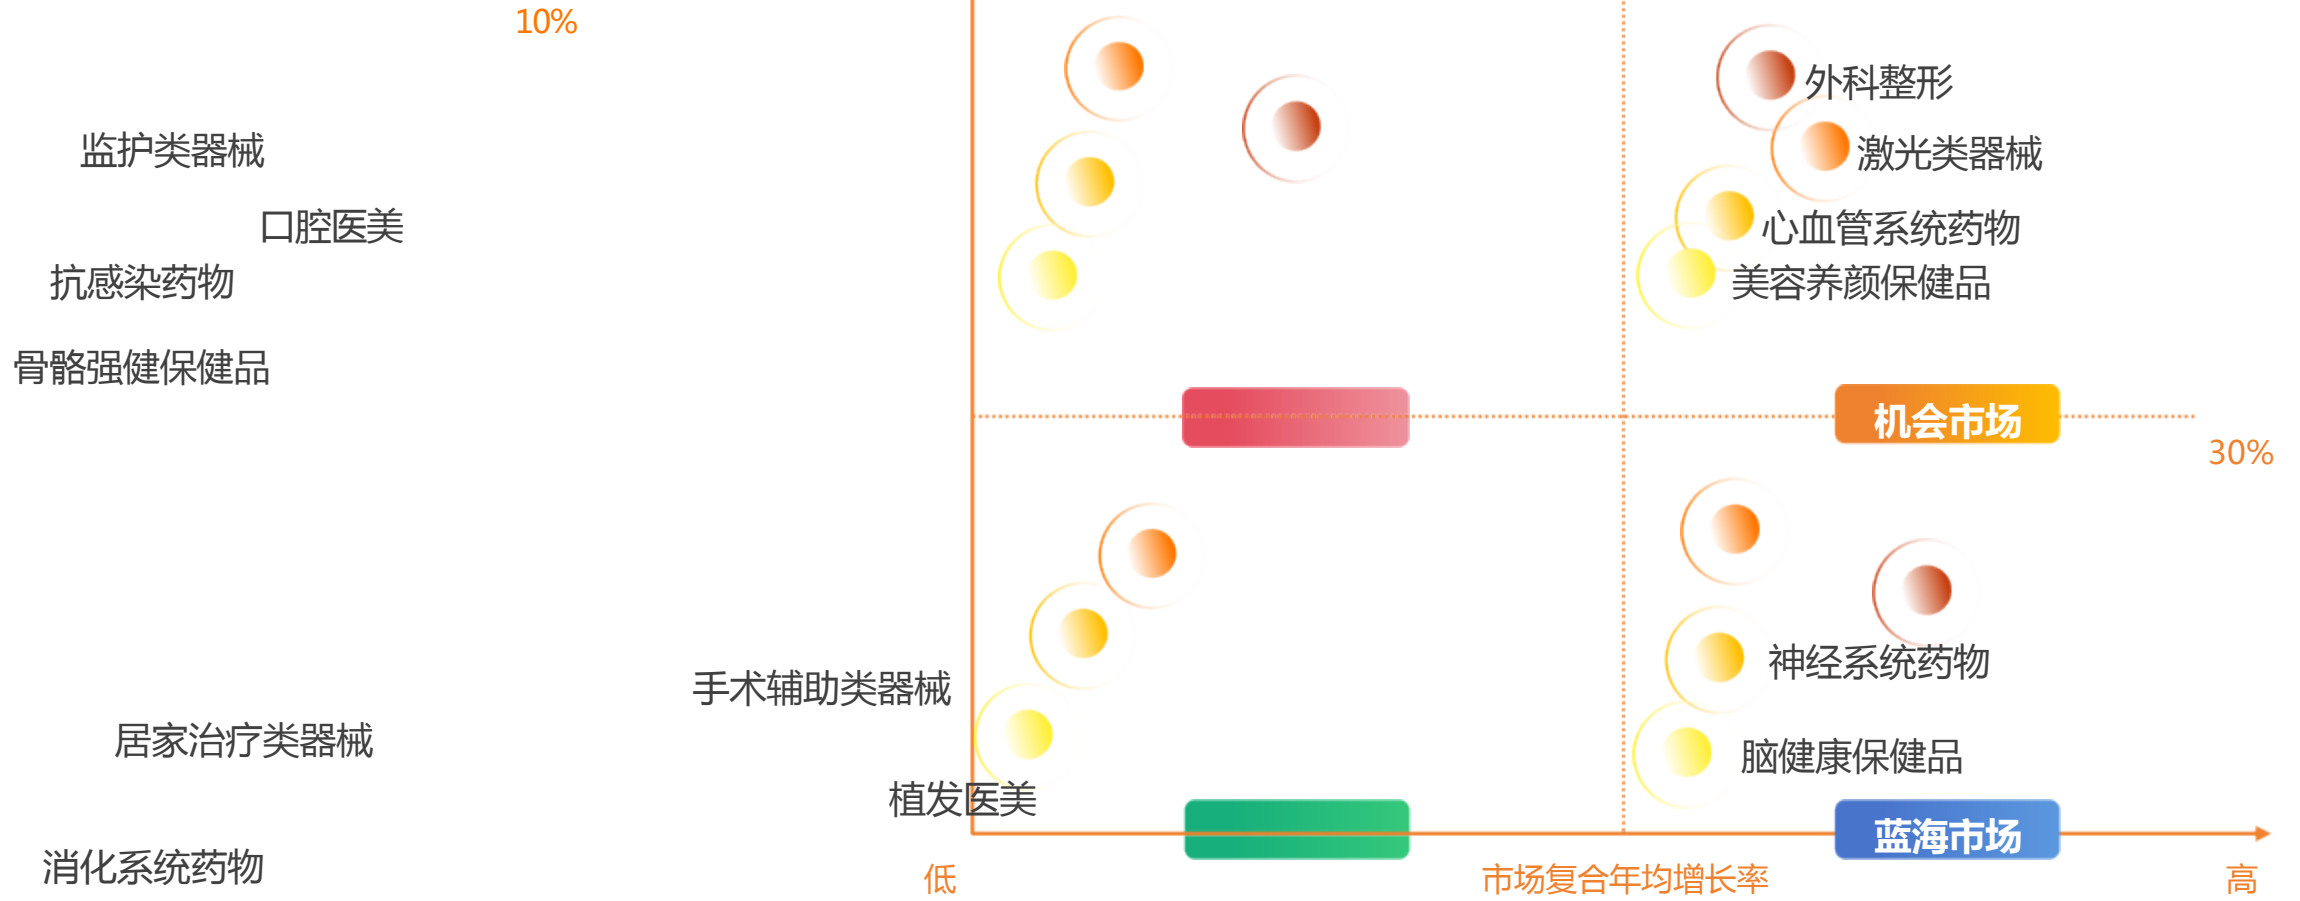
10%

监护类器械

口腔医美

抗感染药物

骨骼强健保健品

外科整形

激光类器械

心血管系统药物

美容养颜保健品

机会市场

30%

神经系统药物

手术辅助类器械

居家治疗类器械

脑健康保健品

植发医美

蓝海市场

消化系统药物

低

市场复合年均增长率

高